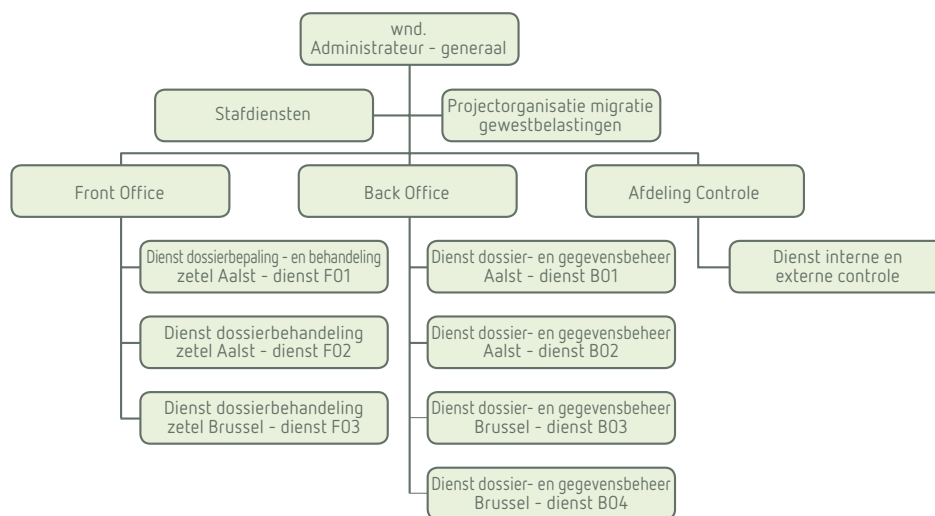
wnd.
Administrateur - generaal

Stafdiensten

Projectorganisatie migratie gewestbelastingen

Front Office

Back Office

Afdeling Controle

Dienst dossierbepaling - en behandeling zetel Aalst - dienst F01

Dienst dossierbehandeling zetel Aalst - dienst F02

Dienst dossierbehandeling zetel Brussel - dienst F03

Dienst dossier- en gegevensbeheer Aalst - dienst B01

Dienst dossier- en gegevensbeheer Aalst - dienst B02

Dienst dossier- en gegevensbeheer Brussel - dienst B03

Dienst dossier- en gegevensbeheer Brussel - dienst B04

Dienst interne en externe controle